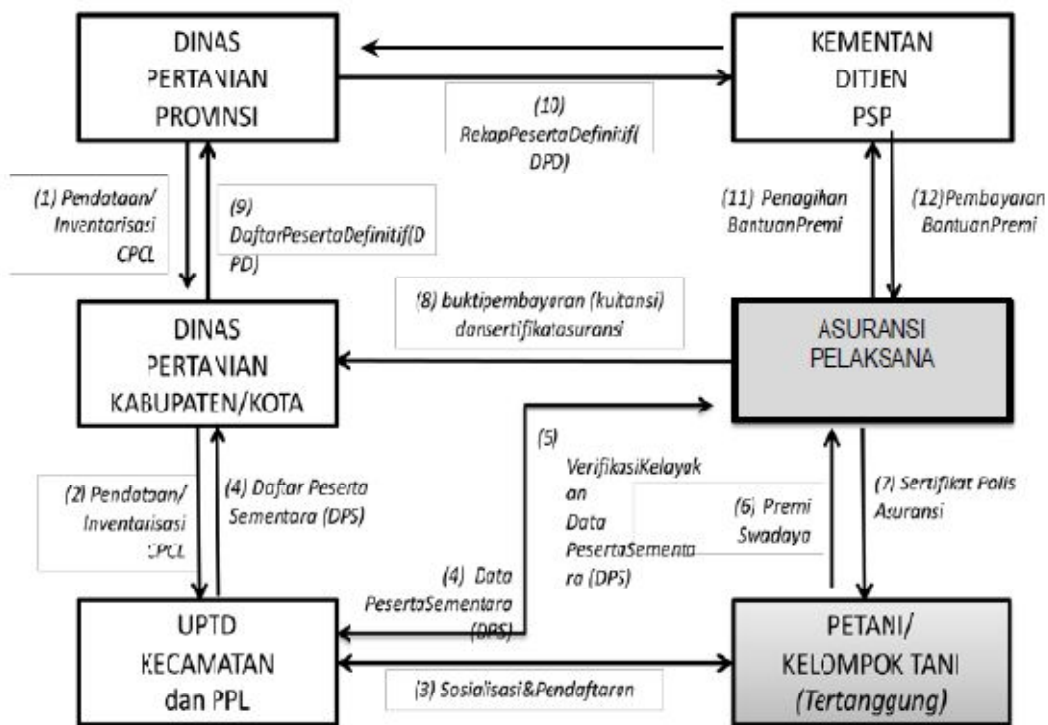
DINAS PERTANIAN PROVINSI

KEMENTAN DITJEN PSP

(10) RekapPesertaDefinitif(DPD)

(1) Pendataan/ Inventarisasi CPCL

(9) DaftarPesertaDefinitif(DPD)

(11) Penagihan BantuanPremi

(12)Pembayaran BantuanPremi

(8) buktipembayaran (kuitansi) dansertifikatasuransi

DINAS PERTANIAN KABUPATEN/KOTA

ASURANSI PELAKSANA

(5) VerifikasiKelayakan Data PesertaSementara (DPS)

(2) Pendataan/ Inventarisasi CPCL

(4) Daftar Peserta Sementara (DPS)

(6) Premi Swadaya

(7) Sertifikat Polis Asuransi

(4) Data PesertaSementara (DPS)

UPTD KECAMATAN dan PPL

PETANI/ KELOMPOK TANI (Tertanggung)

(3) Sosialisasi&Pendaftaran